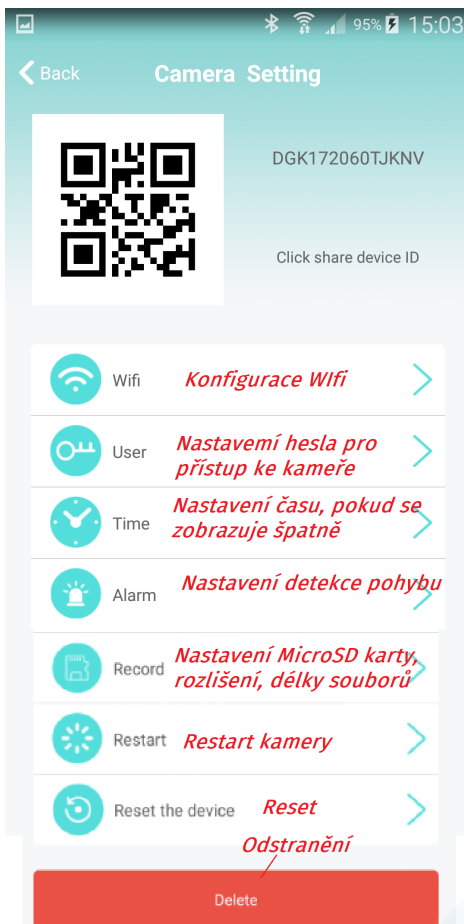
95% 15:03

Back Camera Setting

DGK172060TJKNV

Click share device ID

Wifi Konfigurace WIfi

User Nastavemí hesla pro přístup ke kameře

Time Nastavení času, pokud se zobrazuje špatně

Alarm Nastavení detekce pohybu

Record Nastavení MicroSD karty, rozlišení, délky souborů

Restart Restart kamery

Reset the device Reset

Odstranění

Delete